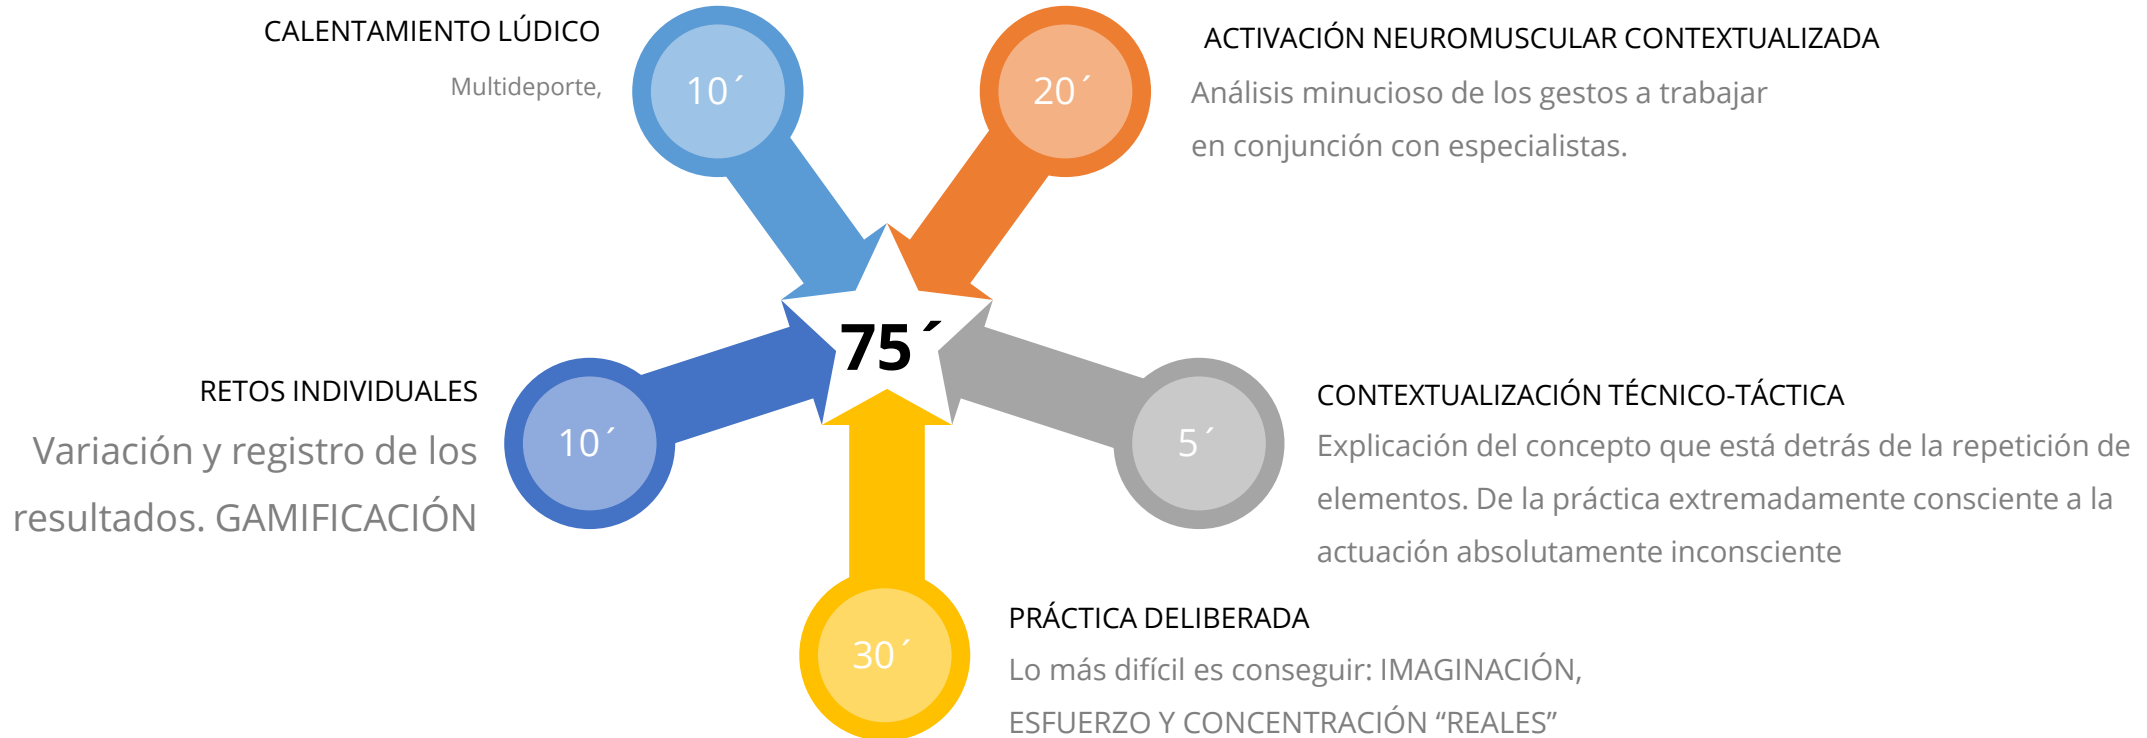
CALENTAMIENTO LÚDICO

Multideporte,

10´

20´

ACTIVACIÓN NEUROMUSCULAR CONTEXTUALIZADA

Análisis minucioso de los gestos a trabajar en conjunción con especialistas.

75´

RETOS INDIVIDUALES

Variación y registro de los resultados. GAMIFICACIÓN

10´

5´

CONTEXTUALIZACIÓN TÉCNICO-TÁCTICA

Explicación del concepto que está detrás de la repetición de elementos. De la práctica extremadamente consciente a la actuación absolutamente inconsciente

30´

PRÁCTICA DELIBERADA

Lo más difícil es conseguir: IMAGINACIÓN, ESFUERZO Y CONCENTRACIÓN “REALES”